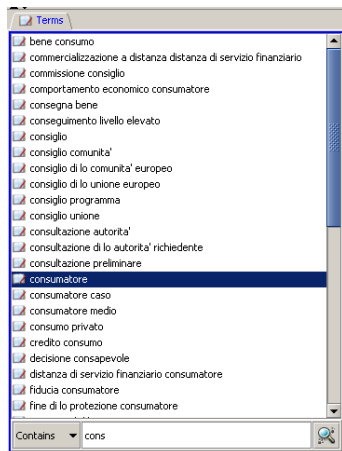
Terms

bene consumo
commercializzazione a distanza distanza di servizio finanziario
commissione consiglio
comportamento economico consumatore
consegna bene
conseguimento livello elevato
consiglio
consiglio comunita'
consiglio di lo comunita' europeo
consiglio di lo unione europeo
consiglio programma
consiglio unione
consultazione autorita'
consultazione di lo autorita' richiedente
consultazione preliminare
consumatore
consumatore caso
consumatore medio
consumo privato
credito consumo
decisione consapevole
distanza di servizio finanziario consumatore
fiducia consumatore
fine di lo protezione consumatore

Contains
cons